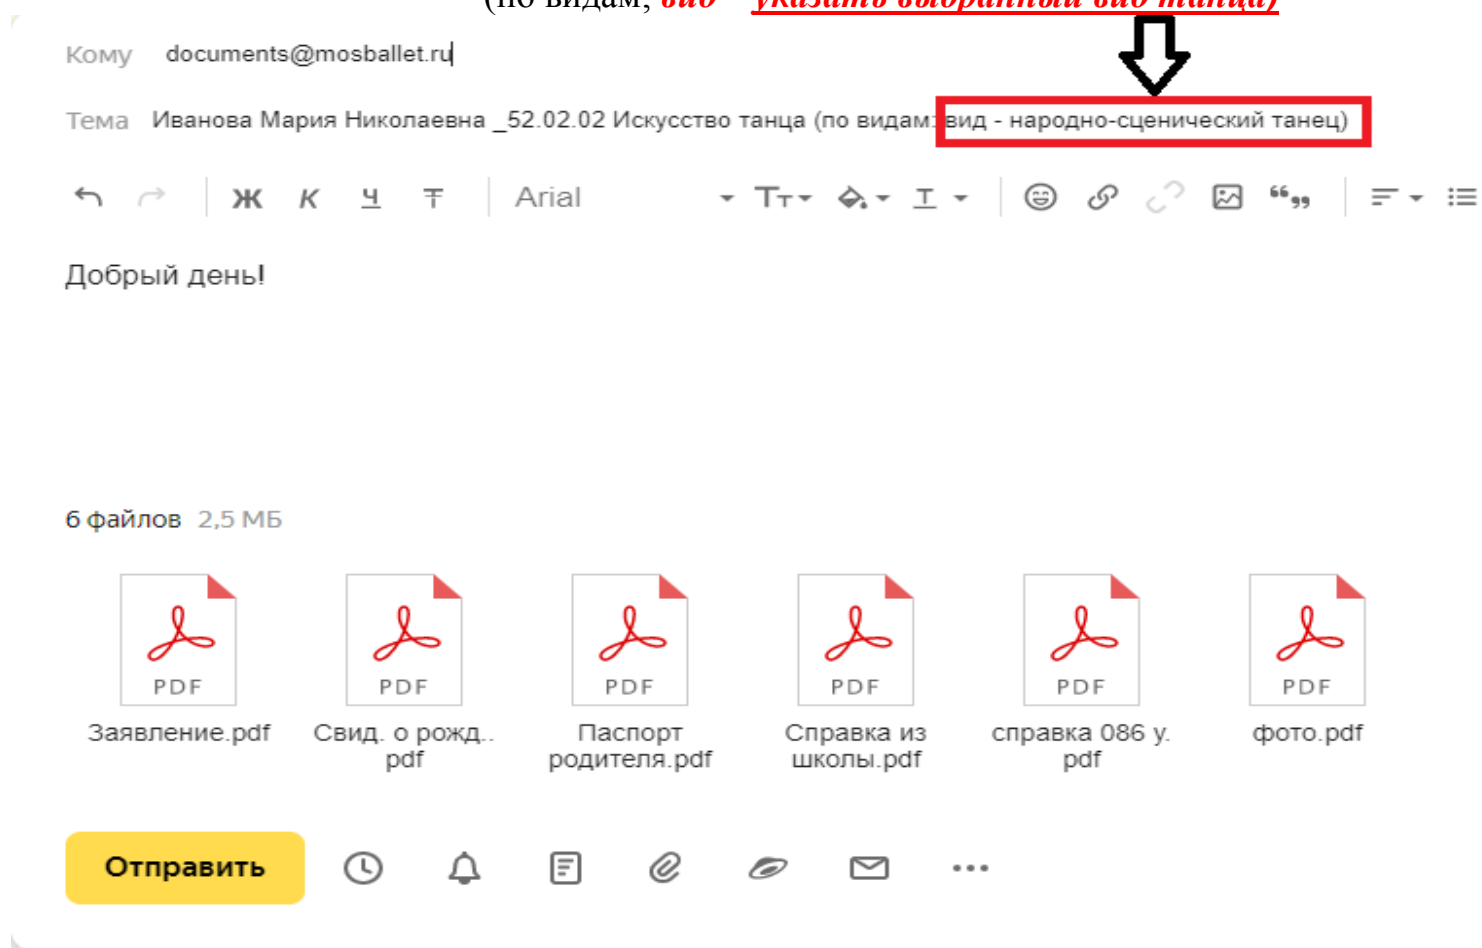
(по видам, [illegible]

Кому documents@mosballet.ru

Тема Иванова Мария Николаевна _52.02.02 Искусство танца (по видам: вид - народно-сценический танец)

Ж К Ч Т Arial Тт

Добрый день!

6 файлов 2,5 МБ

PDF
Заявление.pdf

PDF
Свид. о рожд.. pdf

PDF
Паспорт родителя.pdf

PDF
Справка из школы.pdf

PDF
справка 086 у. pdf

PDF
фото.pdf

Отправить